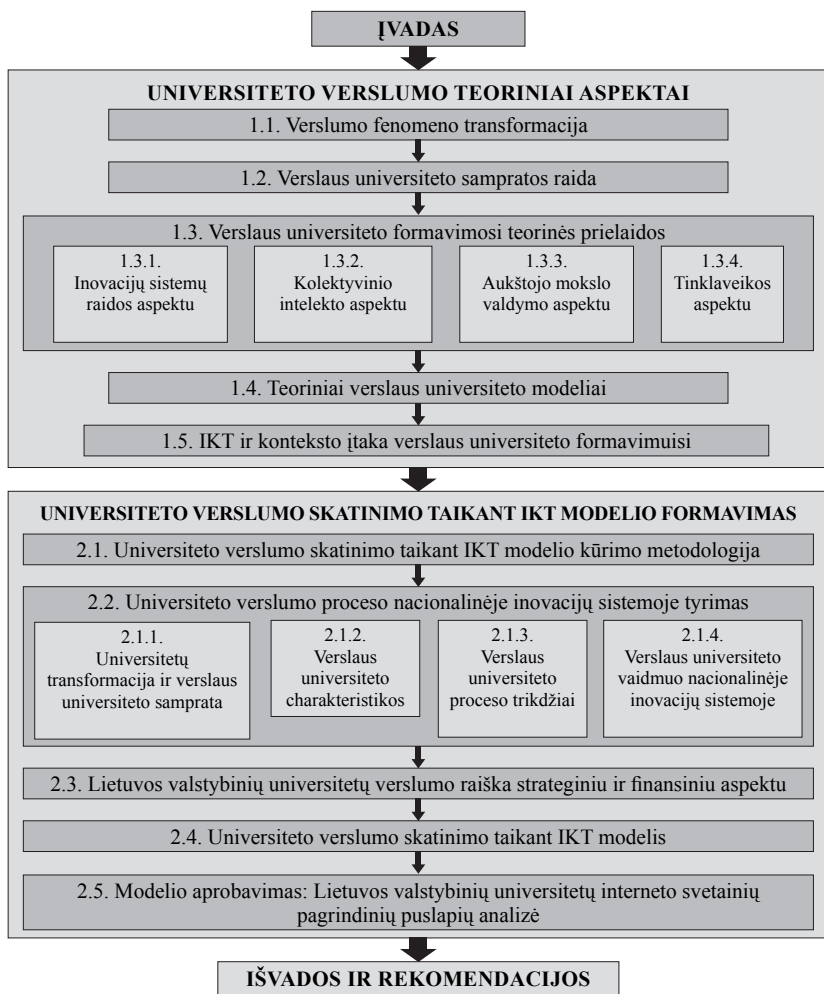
ĮVADAS

UNIVERSITETO VERSLUMO TEORINIAI ASPEKTAI

1.1. Verslumo fenomeno transformacija

1.2. Verslaus universiteto sampratos raida

1.3. Verslaus universiteto formavimosi teorinės prielaidos

1.3.1. Inovacijų sistemų raidos aspektu

1.3.2. Kolektyvinio intelekto aspektu

1.3.3. Aukštojo mokslo valdymo aspektu

1.3.4. Tinklaveikos aspektu

1.4. Teoriniai verslaus universiteto modeliai

1.5. IKT ir konteksto įtaka verslaus universiteto formavimuisi

UNIVERSITETO VERSLUMO SKATINIMO TAIKANT IKT MODELIO FORMAVIMAS

2.1. Universiteto verslumo skatinimo taikant IKT modelio kūrimo metodologija

2.2. Universiteto verslumo proceso nacionalinėje inovacijų sistemoje tyrimas

2.1.1. Universitetų transformacija ir verslaus universiteto samprata

2.1.2. Verslaus universiteto charakteristikos

2.1.3. Verslaus universiteto proceso trikdžiai

2.1.4. Verslaus universiteto vaidmuo nacionalinėje inovacijų sistemoje

2.3. Lietuvos valstybinių universitetų verslumo raiška strateginiu ir finansiniu aspektu

2.4. Universiteto verslumo skatinimo taikant IKT modelis

2.5. Modelio aprobavimas: Lietuvos valstybinių universitetų interneto svetainių pagrindinių puslapių analizė

IŠVADOS IR REKOMENDACIJOS